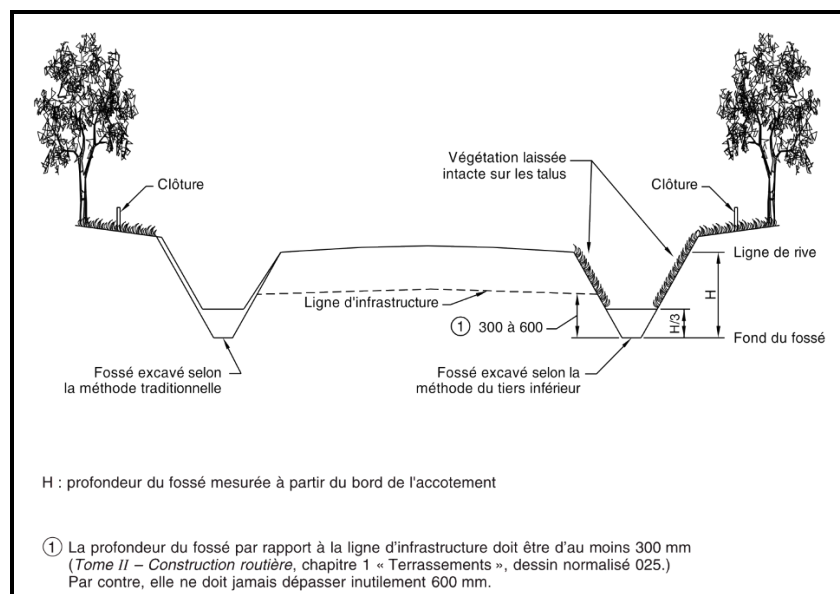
Clôture

Végétation laissée intacte sur les talus

Clôture

Ligne de rive

H

Ligne d'infrastructure

① 300 à 600

H/3

Fond du fossé

Fossé excavé selon la méthode traditionnelle

Fossé excavé selon la méthode du tiers inférieur

H : profondeur du fossé mesurée à partir du bord de l'accotement

① La profondeur du fossé par rapport à la ligne d'infrastructure doit être d'au moins 300 mm (*Tome II – Construction routière*, chapitre 1 « Terrassements », dessin normalisé 025.) Par contre, elle ne doit jamais dépasser inutilement 600 mm.